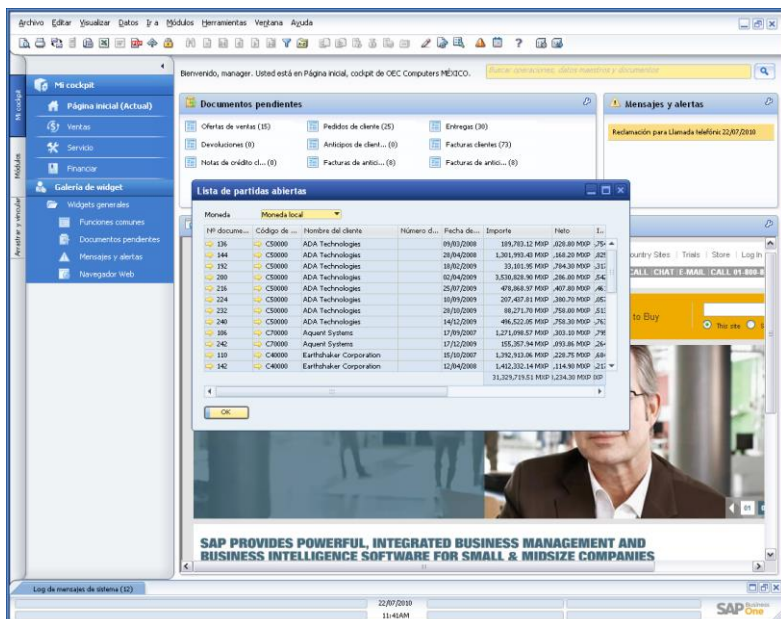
Archivo Editar Visualizar Datos Ir a Módulos Herramientas Ventana Ayuda

Mi cockpit
Módulos
Arrastrar y vincular

Mi cockpit
Página inicial (Actual)
Ventas
Servicio
Financiar
Galería de widget
Widgets generales
Funciones comunes
Documentos pendientes
Mensajes y alertas
Navegador Web

Bienvenido, manager. Usted está en Página inicial, cockpit de OEC Computers MÉXICO.
Buscar operaciones, datos maestros y documentos

Documentos pendientes
Ofertas de ventas (15)
Pedidos de cliente (25)
Entregas (30)
Devoluciones (0)
Anticipos de client... (0)
Facturas clientes (73)
Notas de crédito cl... (0)
Facturas de antici... (0)
Facturas de antici... (0)

Mensajes y alertas
Reclamación para Llamada telefónic 22/07/2010

Lista de partidas abiertas
Moneda Moneda local

| Nº docume... | Código de ... | Nombre del cliente | Número d... | Fecha de... | Importe | Neto | I... |
|---|---|---|---|---|---|---|---|
| 136 | C50000 | ADA Technologies | | 09/03/2008 | 109,783.12 MXP | ,028.00 MXP | ,75 |
| 144 | C50000 | ADA Technologies | | 28/04/2008 | 1,301,993.43 MXP | ,168.20 MXP | ,825 |
| 192 | C50000 | ADA Technologies | | 18/02/2009 | 33,101.95 MXP | ,784.30 MXP | ,317 |
| 200 | C50000 | ADA Technologies | | 02/04/2009 | 3,530,828.90 MXP | ,286.00 MXP | ,542 |
| 216 | C50000 | ADA Technologies | | 25/07/2009 | 478,868.97 MXP | ,407.80 MXP | ,461 |
| 224 | C50000 | ADA Technologies | | 10/09/2009 | 207,437.81 MXP | ,380.70 MXP | ,057 |
| 232 | C50000 | ADA Technologies | | 28/10/2009 | 88,271.70 MXP | ,758.00 MXP | ,513 |
| 240 | C50000 | ADA Technologies | | 14/12/2009 | 496,522.05 MXP | ,758.30 MXP | ,763 |
| 186 | C70000 | Aquent Systems | | 17/09/2007 | 1,271,098.57 MXP | ,303.10 MXP | ,795 |
| 242 | C70000 | Aquent Systems | | 17/12/2009 | 155,357.94 MXP | ,093.86 MXP | ,264 |
| 110 | C40000 | Earthshaker Corporation | | 15/10/2007 | 1,392,913.06 MXP | ,229.75 MXP | ,684 |
| 142 | C40000 | Earthshaker Corporation | | 12/04/2008 | 1,412,332.14 MXP | ,114.90 MXP | ,217 |
| | | | | | 31,329,719.51 MXP | 1,234.30 MXP | IXP |

OK

Country Sites | Trials | Store | Log In
CALL | CHAT | E-MAIL | CALL 01-800-
to Buy
This site

SAP PROVIDES POWERFUL, INTEGRATED BUSINESS MANAGEMENT AND BUSINESS INTELLIGENCE SOFTWARE FOR SMALL & MIDSIZE COMPANIES

Log de mensajes de sistema (12)
22/07/2010
11:41AM
SAP Business One